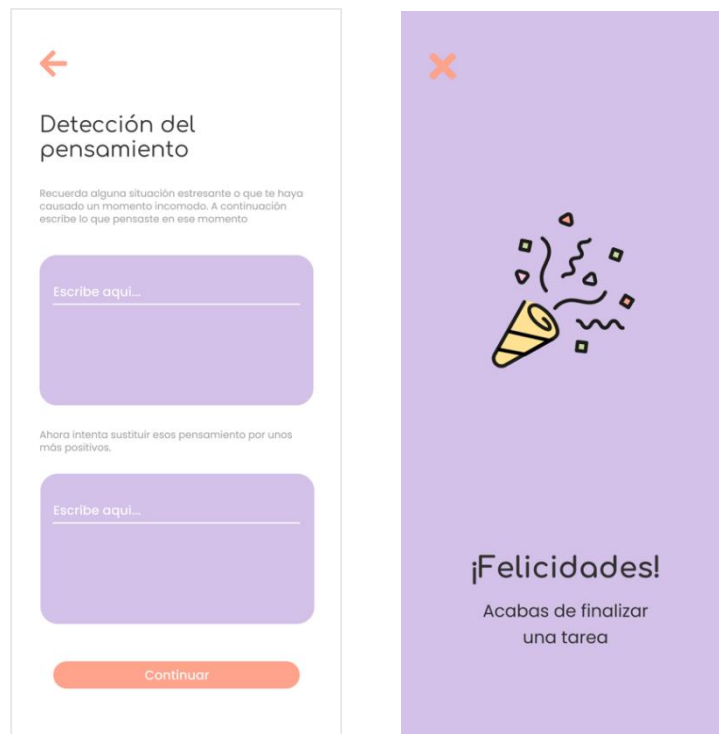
Detección del pensamiento

Recuerda alguna situación estresante o que te haya causado un momento incomodo. A continuación escribe lo que pensaste en ese momento

Escribe aqui...

Ahora intenta sustituir esos pensamiento por unos más positivos.

Escribe aqui...

Continuar

¡Felicidades!

Acabas de finalizar una tarea